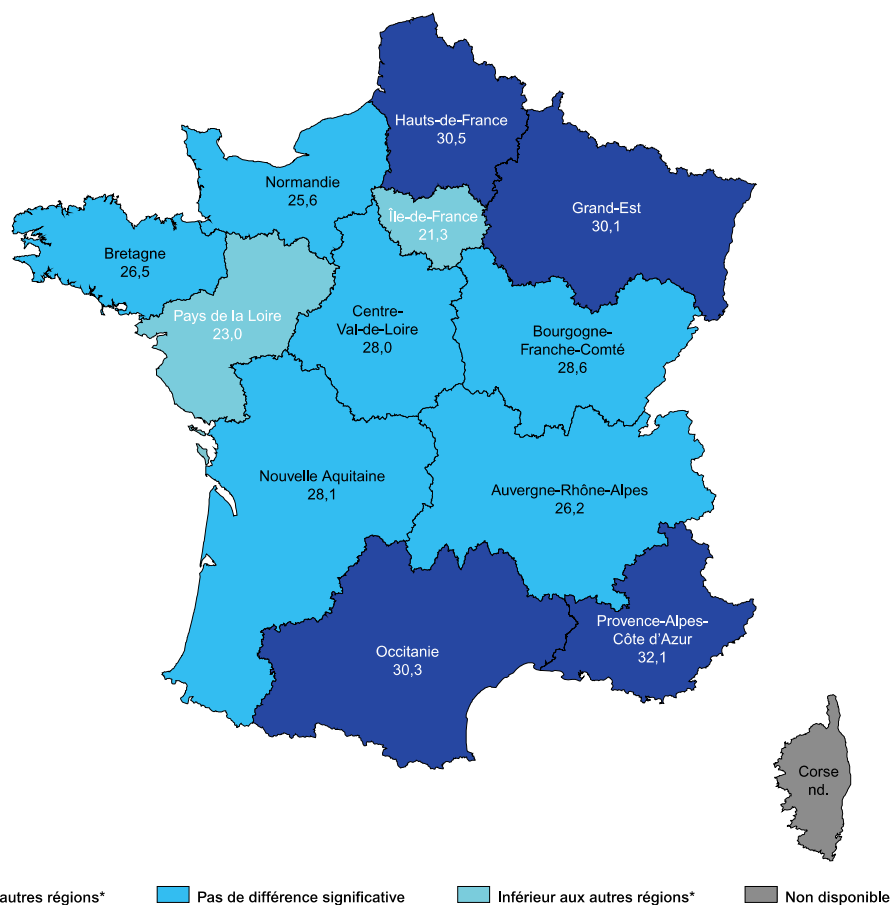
Hauts-de-France
30,5

Normandie
25,6

Île-de-France
21,3

Grand-Est
30,1

Bretagne
26,5

Pays de la Loire
23,0

Centre-Val-de-Loire
28,0

Bourgogne-Franche-Comté
28,6

Nouvelle Aquitaine
28,1

Auvergne-Rhône-Alpes
26,2

Occitanie
30,3

Provence-Alpes-Côte d'Azur
32,1

Corse
nd.

autres régions*
Pas de différence significative
Inférieur aux autres régions*
Non disponible